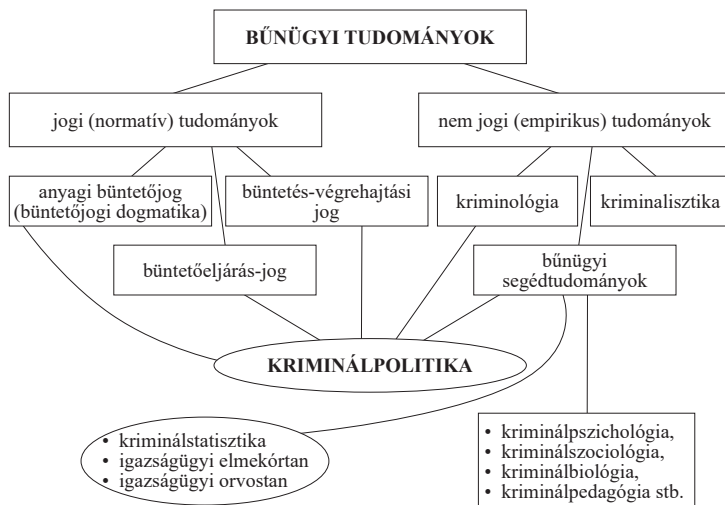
BŰNÜGYI TUDOMÁNYOK

jogi (normatív) tudományok

nem jogi (empirikus) tudományok

anyagi büntetőjog (büntetőjogi dogmatika)

büntetés-végrehajtási jog

kriminológia

kriminalisztika

büntetőeljárás-jog

bűnügyi segédtudományok

KRIMINÁLPOLITIKA

• kriminálstatisztika
• igazságügyi elmekórtan
• igazságügyi orvostan

• kriminálpszichológia,
• kriminálszociológia,
• kriminálbiológia,
• kriminálpedagógia stb.